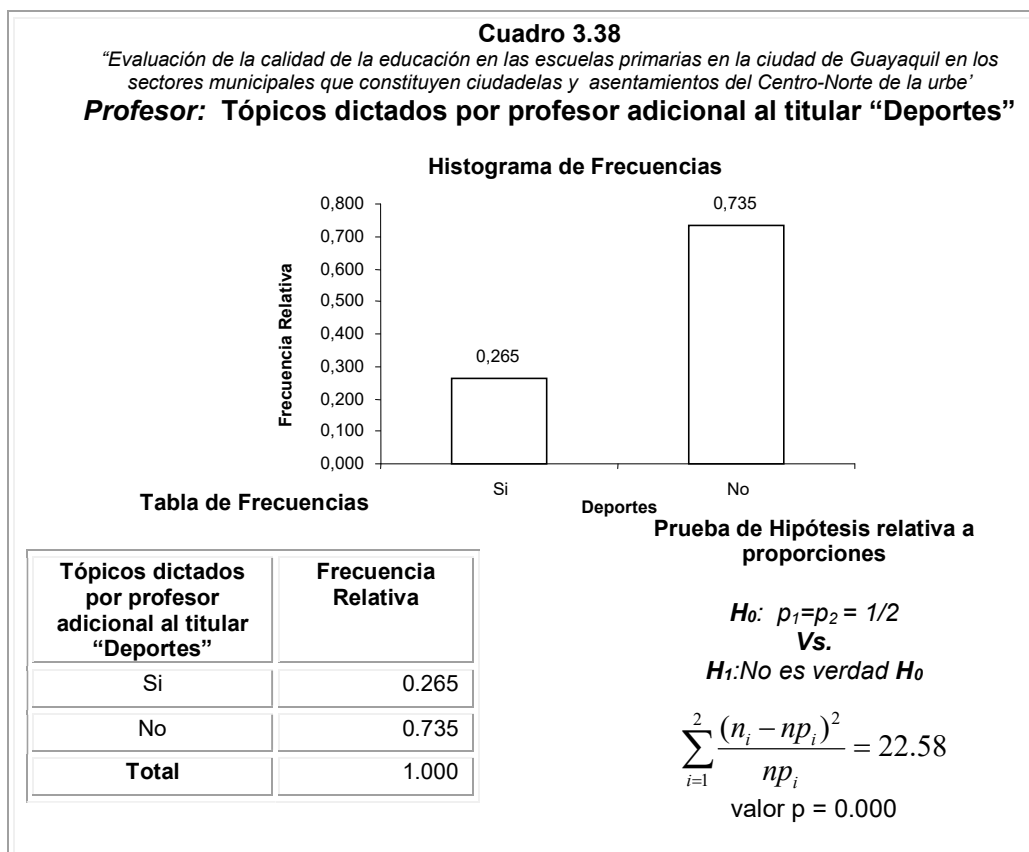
Cuadro 3.38
"Evaluación de la calidad de la educación en las escuelas primarias en la ciudad de Guayaquil en los sectores municipales que constituyen ciudadelas y asentamientos del Centro-Norte de la urbe'
Profesor: Tópicos dictados por profesor adicional al titular "Deportes"

Histograma de Frecuencias

Frecuencia Relativa

0,800
0,700
0,600
0,500
0,400
0,300
0,200
0,100
0,000

0,265
0,735

Si
No
Deportes

Tabla de Frecuencias

| Tópicos dictados por profesor adicional al titular "Deportes" | Frecuencia Relativa |
|---|---|
| Si | 0.265 |
| No | 0.735 |
| Total | 1.000 |

Prueba de Hipótesis relativa a proporciones

$H_0$: $p_1=p_2 = 1/2$
Vs.
$H_1$:No es verdad $H_0$

$\sum_{i=1}^{2}\frac{(n_i - np_i)^2}{np_i} = 22.58$
valor p = 0.000